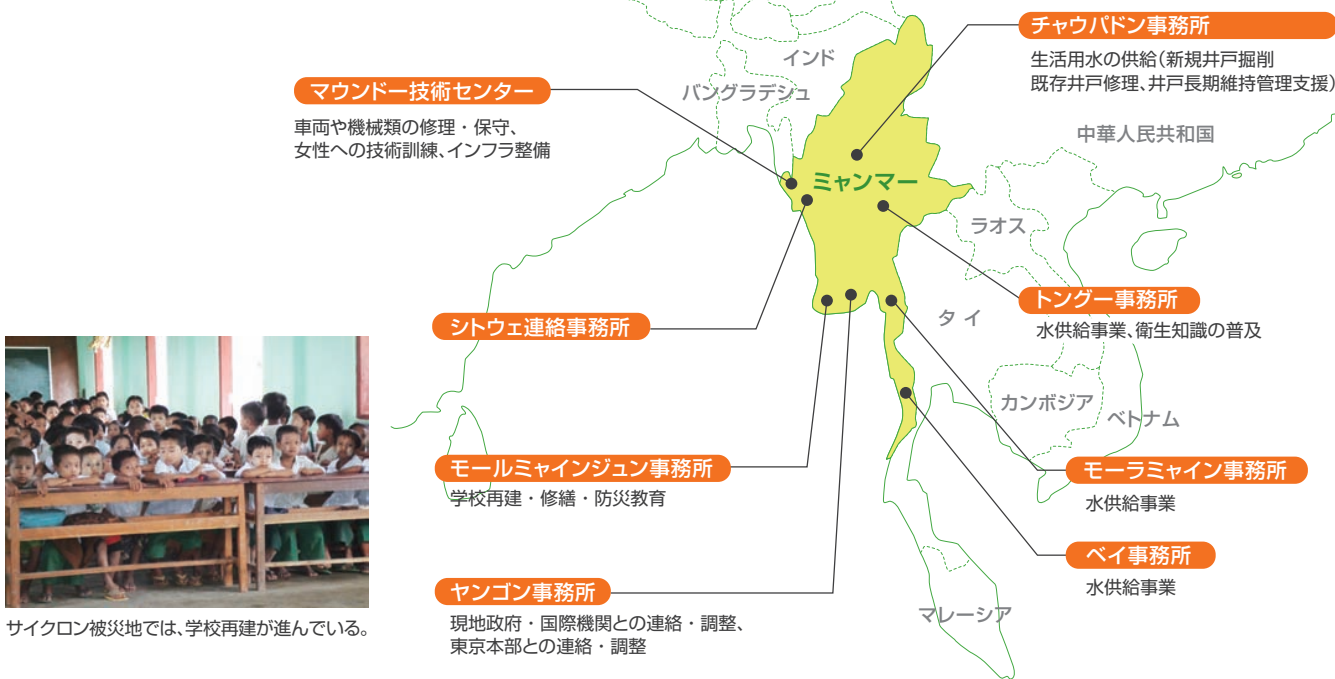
チャウパドン事務所
生活用水の供給（新規井戸掘削
既存井戸修理、井戸長期維持管理支援）

インド

バングラデシュ

マウンドー技術センター
車両や機械類の修理・保守、
女性への技術訓練、インフラ整備

中華人民共和国

ミャンマー

ラオス

トングー事務所
水供給事業、衛生知識の普及

シトウェ連絡事務所

タイ

カンボジア

ベトナム

モーラミャイン事務所
水供給事業

モールミャインジュン事務所
学校再建・修繕・防災教育

ベイ事務所
水供給事業

ヤンゴン事務所
現地政府・国際機関との連絡・調整、
東京本部との連絡・調整

マレーシア

サイクロン被災地では、学校再建が進んでいる。